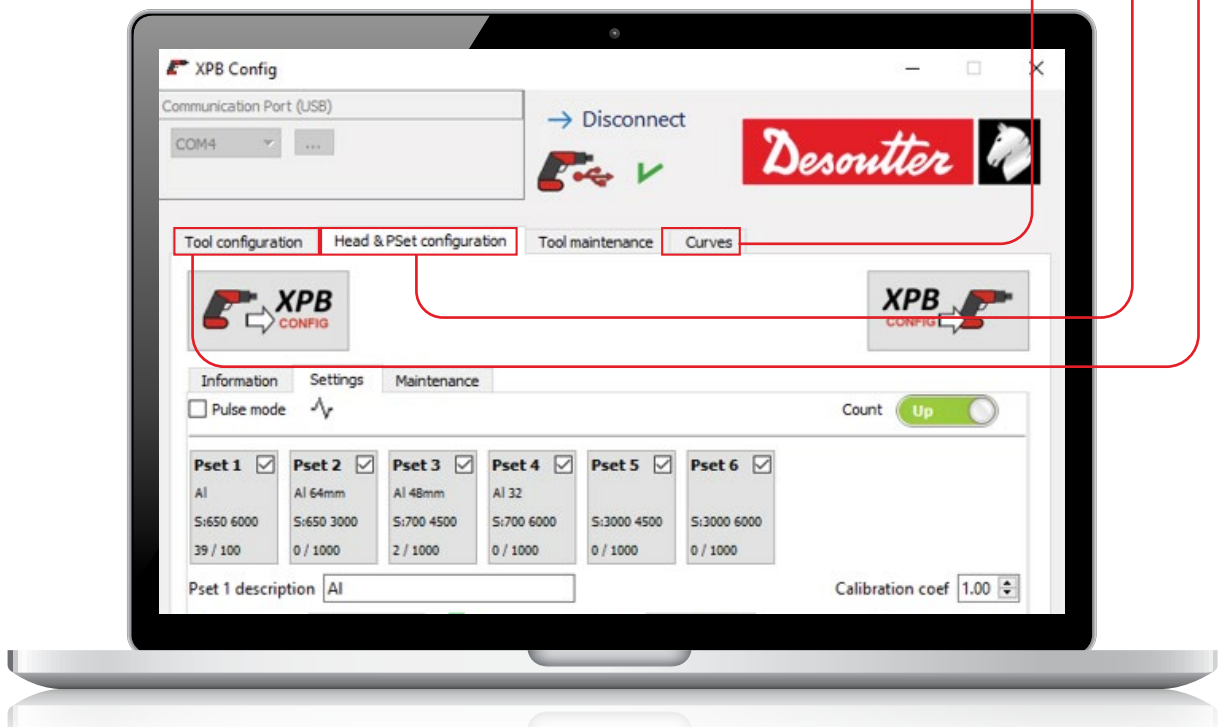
XPB Config

Communication Port (USB)

COM4 ...

→ Disconnect

Desoutter

Tool configuration | Head & PSet configuration | Tool maintenance | Curves

XPB CONFIG

XPB CONFIG

Information | Settings | Maintenance

Pulse mode

Count Up

| Pset 1 | Pset 2 | Pset 3 | Pset 4 | Pset 5 | Pset 6 |
|---|---|---|---|---|---|
| Al | Al 64mm | Al 48mm | Al 32 | | |
| S:650 6000 | S:650 3000 | S:700 4500 | S:700 6000 | S:3000 4500 | S:3000 6000 |
| 39 / 100 | 0 / 1000 | 2 / 1000 | 0 / 1000 | 0 / 1000 | 0 / 1000 |

Pset 1 description Al

Calibration coef 1.00